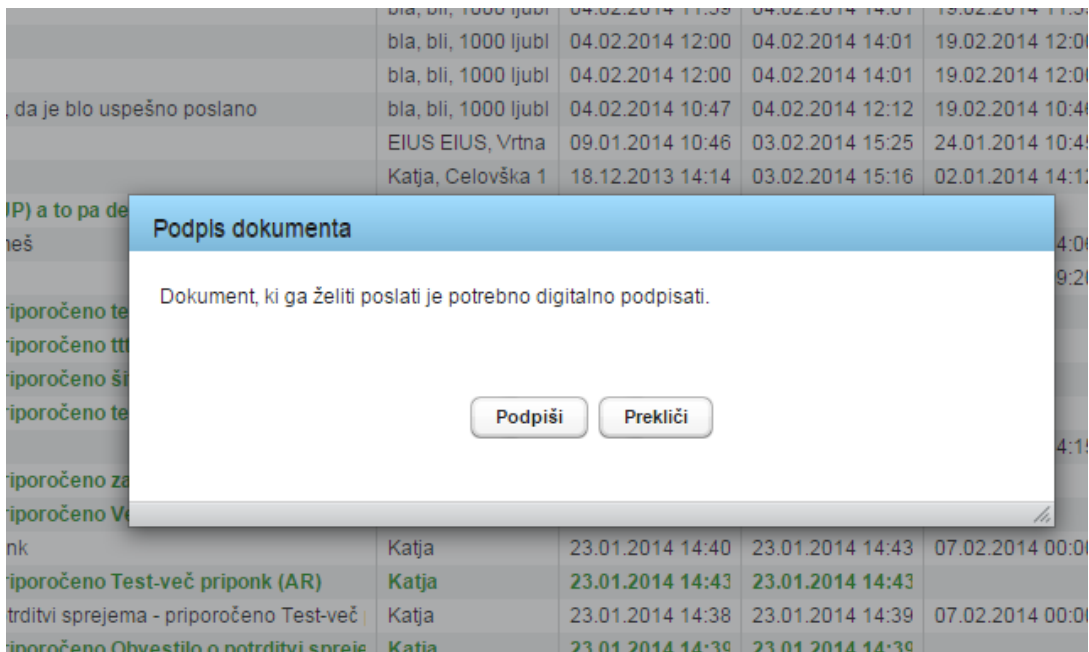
| | bla, bli, 1000 ljubl | 04.02.2014 11:59 | 04.02.2014 14:01 | 19.02.2014 11:5 |
|---|---|---|---|---|
| | bla, bli, 1000 ljubl | 04.02.2014 12:00 | 04.02.2014 14:01 | 19.02.2014 12:0 |
| | bla, bli, 1000 ljubl | 04.02.2014 12:00 | 04.02.2014 14:01 | 19.02.2014 12:0 |
| , da je blo uspešno poslano | bla, bli, 1000 ljubl | 04.02.2014 10:47 | 04.02.2014 12:12 | 19.02.2014 10:4 |
| | EIUS EIUS, Vrtna | 09.01.2014 10:46 | 03.02.2014 15:25 | 24.01.2014 10:4 |
| | Katja, Celovška 1 | 18.12.2013 14:14 | 03.02.2014 15:16 | 02.01.2014 14:1 |
| IP) a to pa de | | | | |
| neš | | | | 4:0 |
| | | | | 9:2 |
| riporočeno te | | | | |
| riporočeno tt | | | | |
| riporočeno ši | | | | |
| riporočeno te | | | | |
| | | | | 4:1 |
| riporočeno za | | | | |
| riporočeno Ve | | | | |
| nk | Katja | 23.01.2014 14:40 | 23.01.2014 14:43 | 07.02.2014 00:0 |
| riporočeno Test-več priponk (AR) | Katja | 23.01.2014 14:43 | 23.01.2014 14:43 | |
| trditvi sprejema - priporočeno Test-več | Katja | 23.01.2014 14:38 | 23.01.2014 14:39 | 07.02.2014 00:0 |
| riporočeno Obvestilo o potrditvi spreje | Katja | 23.01.2014 14:39 | 23.01.2014 14:39 | |

Podpis dokumenta

Dokument, ki ga želiti poslati je potrebno digitalno podpisati.

Podpiši Prekliči